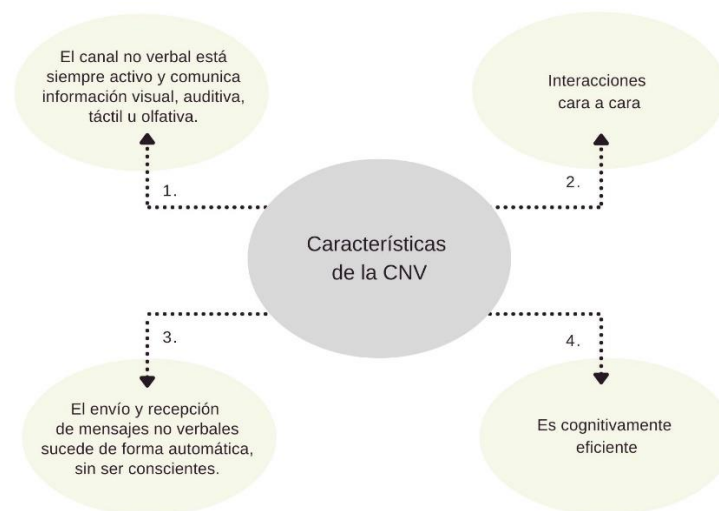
El canal no verbal está siempre activo y comunica información visual, auditiva, táctil u olfativa.

1.

Interacciones cara a cara

2.

Características de la CNV

3.

El envío y recepción de mensajes no verbales sucede de forma automática, sin ser conscientes.

4.

Es cognitivamente eficiente